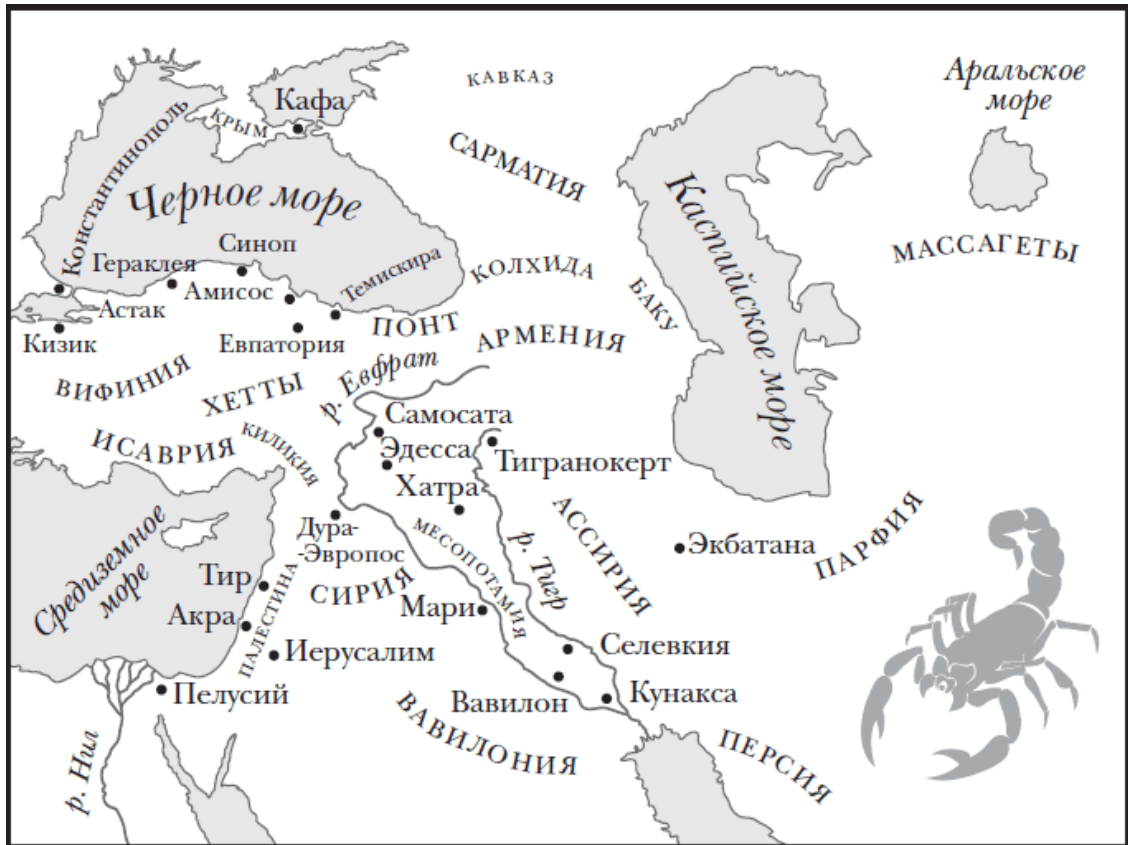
КАВКАЗ
Аральское море
Кафа
КРЫМ
Константинополь
САРМАТИЯ
Черное море
Каспийское море
Синоп
Гераклея
Темискира
КОЛХИДА
МАССАГЕТЫ
Амисос
БАКУ
Астак
ПОНТ
Кизик
Евпатория
АРМЕНИЯ
р. Евфрат
ВИФИНИЯ
ХЕТТЫ
Самосата
КИЛИКИЯ
ИСАВРИЯ
Эдесса
Тигранокерт
Хатра
АССИРИЯ
Дура-Эвропос
МЕСОПОТАМИЯ
р. Тигр
ПАРФИЯ
Экбатана
Средиземное море
Тир
СИРИЯ
Мари
Акра
ПАЛЕСТИНА
Селевкия
Иерусалим
Пелусий
Вавилон
Кунакса
ВАВИЛОНИЯ
ПЕРСИЯ
р. Нил